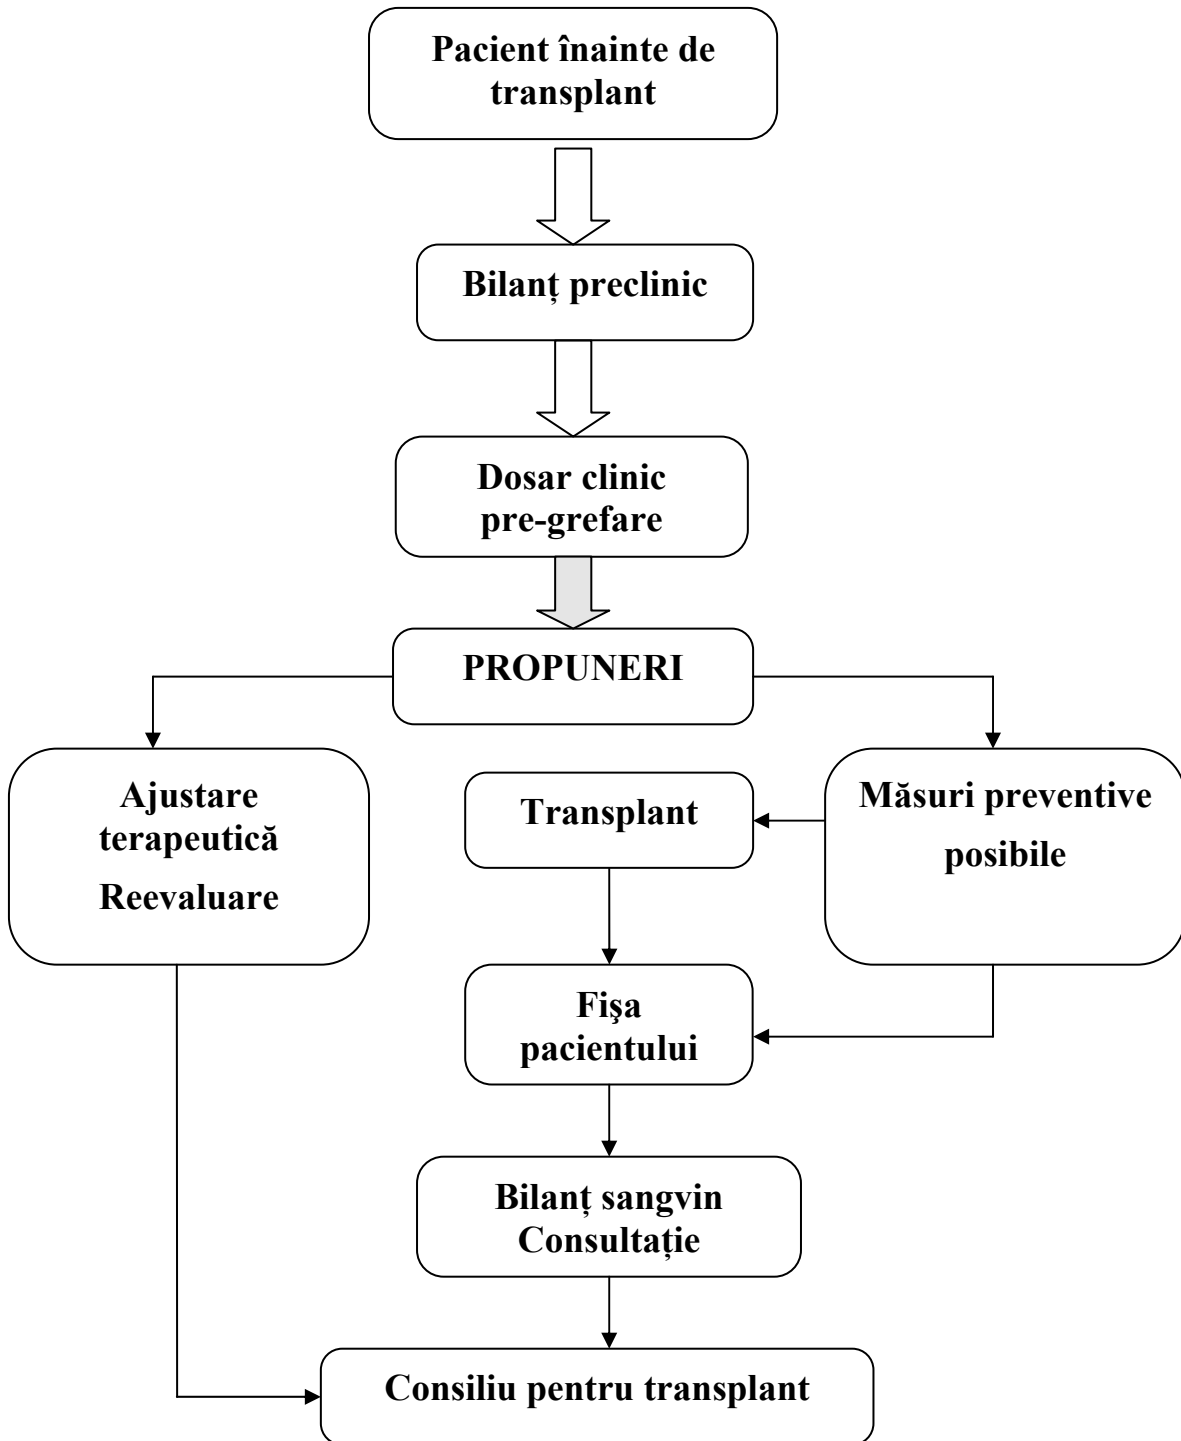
Pacient înainte de transplant

Bilanț preclinic

Dosar clinic pre-grefare

PROPUNERI

Ajustare terapeutică
Reevaluare

Transplant

Măsuri preventive posibile

Fişa pacientului

Bilanț sangvin
Consultație

Consiliu pentru transplant